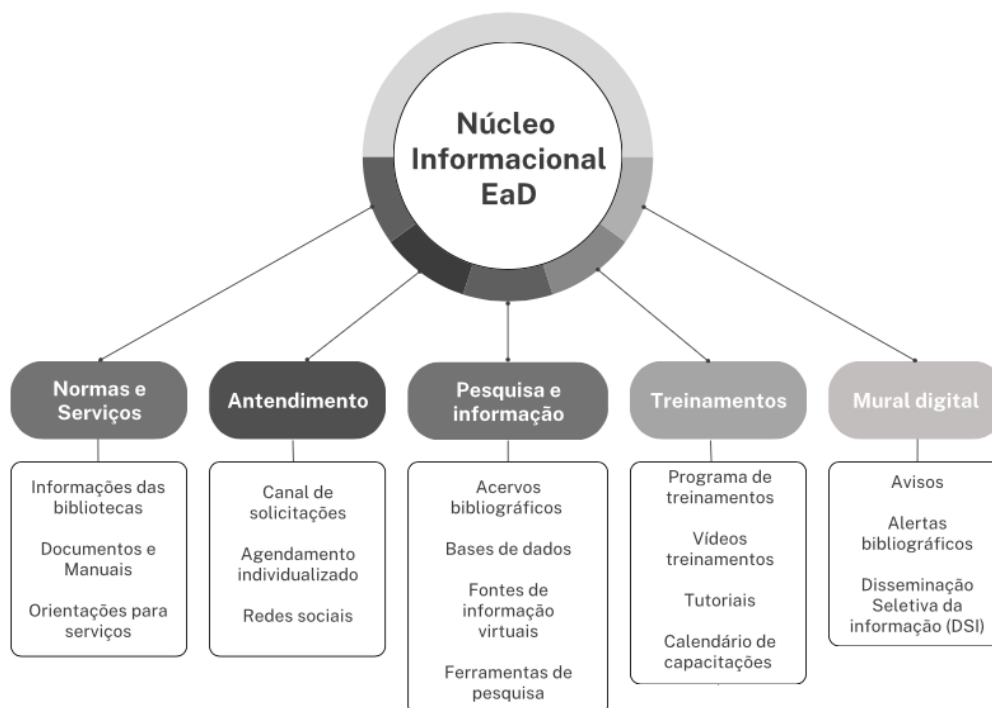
Núcleo Informacional EaD

Normas e Serviços

Informações das bibliotecas

Documentos e Manuais

Orientações para serviços

Antendimento

Canal de solicitações

Agendamento individualizado

Redes sociais

Pesquisa e informação

Acervos bibliográficos

Bases de dados

Fontes de informação virtuais

Ferramentas de pesquisa

Treinamentos

Programa de treinamentos

Vídeos treinamentos

Tutoriais

Calendário de capacitações

Mural digital

Avisos

Alertas bibliográficos

Disseminação Seletiva da informação (DSI)